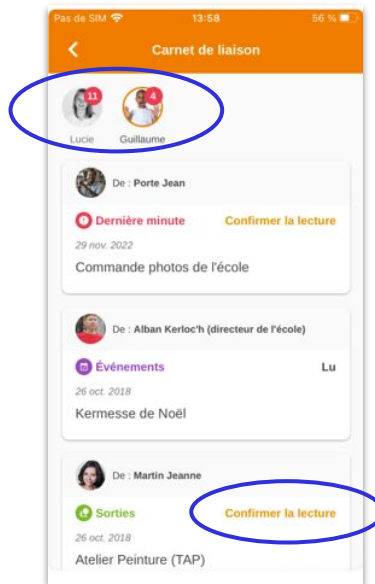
Pas de SIM 13:58 56 %

Carnet de liaison

11 Lucie
4 Guillaume

De : Porte Jean
Dernière minute
Confirmer la lecture
29 nov. 2022
Commande photos de l'école

De : Alban Kerloc'h (directeur de l'école)
Événements
Lu
26 oct. 2018
Kermesse de Noël

De : Martin Jeanne
Sorties
Confirmer la lecture
26 oct. 2018
Atelier Peinture (TAP)